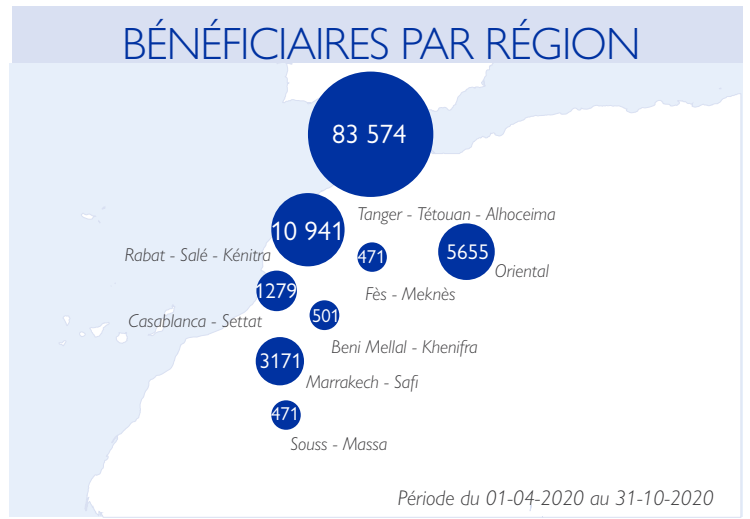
BÉNÉFICIAIRES PAR RÉGION

83 574
Tanger - Tétouan - Alhoceima

10 941
Rabat - Salé - Kénitra

471

5655
Oriental

1279
Fès - Meknès

501
Casablanca - Settat

Beni Mellal - Khenifra

3171
Marrakech - Safi

471
Souss - Massa

Période du 01-04-2020 au 31-10-2020